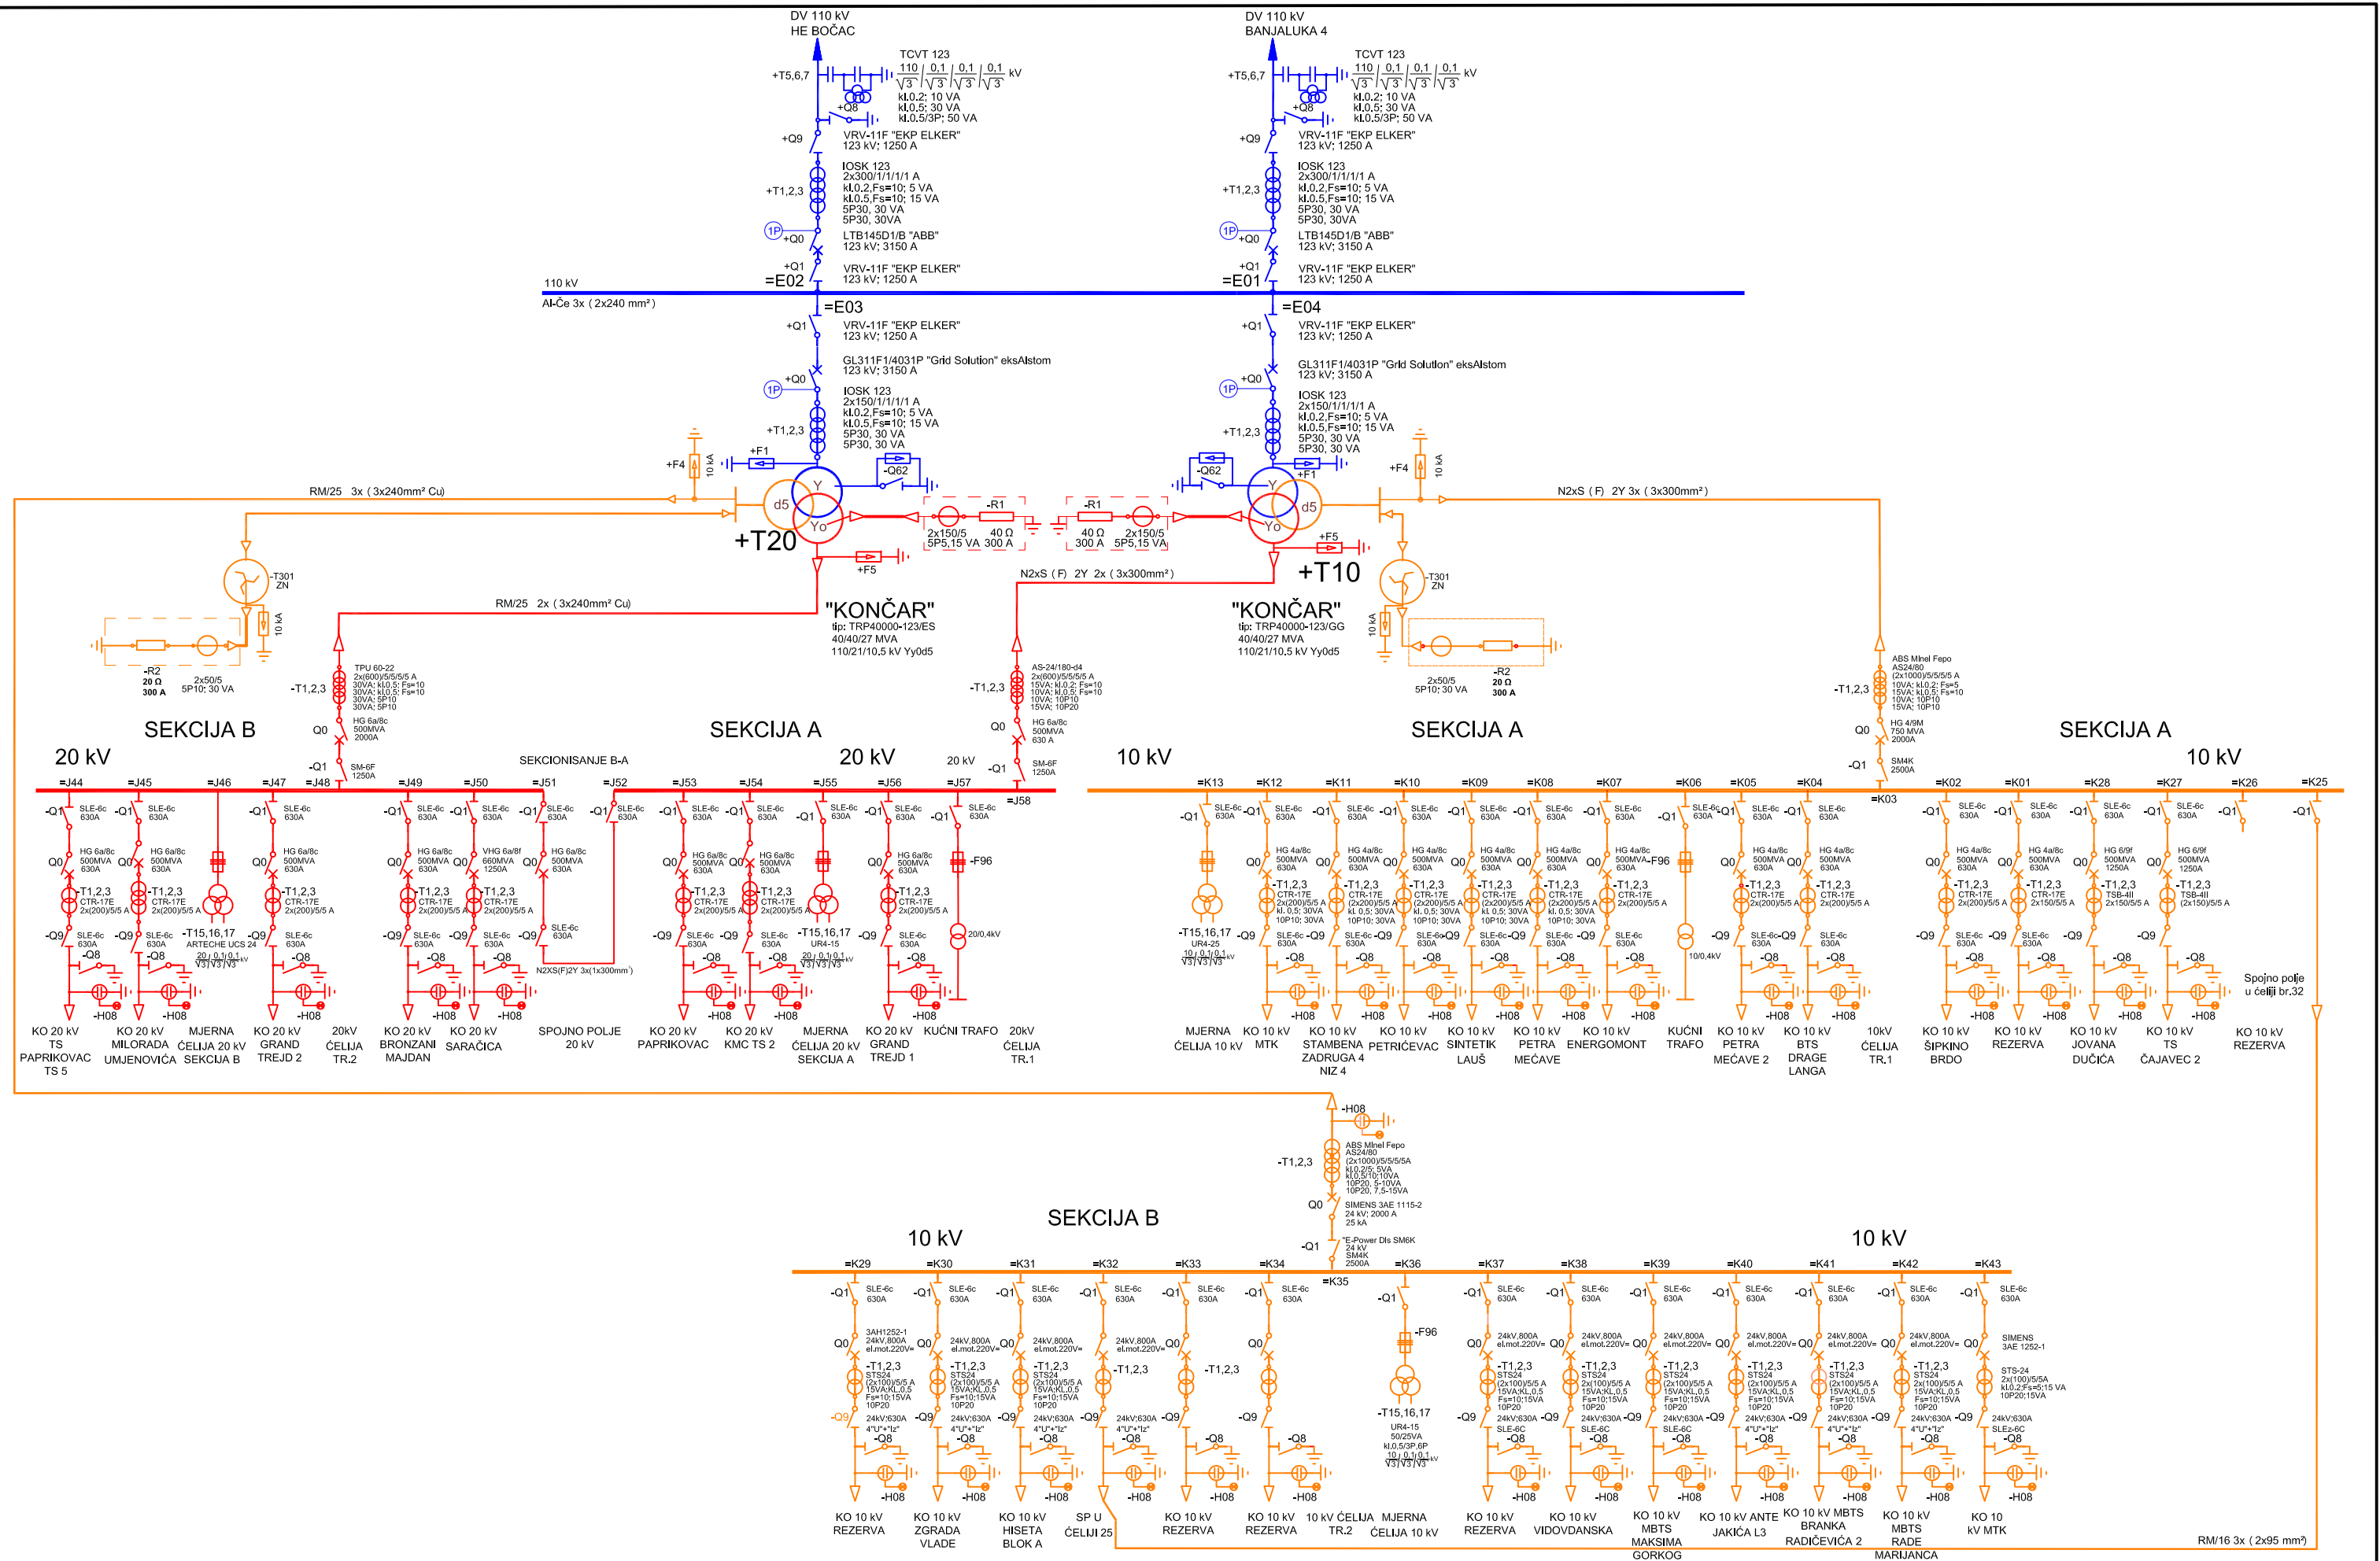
DV 110 kV
HE BOČAC

DV 110 kV
BANJALUKA 4

TCVT 123
$\frac{110}{\sqrt{3}} / \frac{0,1}{\sqrt{3}} / \frac{0,1}{\sqrt{3}} / \frac{0,1}{\sqrt{3}}$ kV
kl.0,2; 10 VA
kl.0,5; 30 VA
kl.0,5/3P; 50 VA

+T5,6,7
+Q8
+Q9
VRV-11F "EKP ELKER"
123 kV; 1250 A
IOSK 123
2x300/1/1/1/1 A
kl.0,2,Fs=10; 5 VA
kl.0,5,Fs=10; 15 VA
5P30, 30 VA
5P30, 30VA
+T1,2,3
1P +Q0
LTB145D1/B "ABB"
123 kV; 3150 A
+Q1
VRV-11F "EKP ELKER"
123 kV; 1250 A
=E02
=E01
110 kV
Al-Če 3x ( 2x240 mm² )
=E03
=E04
+Q1
VRV-11F "EKP ELKER"
123 kV; 1250 A
GL311F1/4031P "Grid Solution" eksAlstom
123 kV; 3150 A
+Q0
IOSK 123
2x150/1/1/1/1 A
kl.0,2,Fs=10; 5 VA
kl.0,5,Fs=10; 15 VA
5P30, 30 VA
5P30, 30 VA
+T1,2,3
+F1
+F4
10 kA
-Q62
RM/25 3x ( 3x240mm² Cu)
N2xS (F) 2Y 3x ( 3x300mm² )
d5
Y
Yo
-R1
2x150/5
5P5,15 VA
40 Ω
300 A
+T20
+T10
+F5
-T301
ZN
10 kA
N2xS (F) 2Y 2x ( 3x300mm² )
RM/25 2x ( 3x240mm² Cu)
"KONČAR"
tip: TRP40000-123/ES
40/40/27 MVA
110/21/10,5 kV Yy0d5
"KONČAR"
tip: TRP40000-123/GG
40/40/27 MVA
110/21/10,5 kV Yy0d5
-R2
20 Ω
300 A
2x50/5
5P10; 30 VA
-T1,2,3
TPU 60-22
2x(600)/5/5/5/5 A
30VA; kl.0,5; Fs=10
30VA; kl.0,5; Fs=10
30VA; 5P10
30VA; 5P10
HG 6a/8c
500MVA
2000A
Q0
-Q1
SM-6F
1250A
AS-24/180-d4
2x(600)/5/5/5/5 A
15VA; kl.0,5; Fs=10
10VA; kl.0,5; Fs=10
10VA; 10P10
15VA; 10P20
HG 6a/8c
500MVA
630 A
SM-6F
1250A
ABS Minel Fepo
AS24/80
(2x1000)/5/5/5/5 A
10VA; kl.0,2; Fs=5
15VA; kl.0,5; Fs=5
10VA; 10P10
15VA; 10P10
HG 4/9M
750 MVA
2000A
SM4K
2500A
SEKCIJA B
20 kV
SEKCIONISANJE B-A
SEKCIJA A
20 kV
20 kV
10 kV
SEKCIJA A
SEKCIJA A
10 kV
=J44 =J45 =J46 =J47 =J48 =J49 =J50 =J51 =J52 =J53 =J54 =J55 =J56 =J57 =J58
=K13 =K12 =K11 =K10 =K09 =K08 =K07 =K06 =K05 =K04 =K03 =K02 =K01 =K28 =K27 =K26 =K25
SLE-6c 630A
HG 6a/8c 500MVA 630A
VHG 6a/8f 660MVA 1250A
-T1,2,3 CTR-17E 2x(200)/5/5 A
-T15,16,17 ARTECHE UCS 24
UR4-15
UR4-25
-F96
20/0,4kV
10/0,4kV
HG 4a/8c 500MVA 630A
HG 6/9f 500MVA 1250A
kl. 0,5; 30VA 10P10; 30VA
TSB-4II 2x150/5/5 A
-Q9 -Q8 -H08
KO 20 kV TS PAPRIKOVAC TS 5
KO 20 kV MILORADA UMJENOVIĆA
MJERNA ĆELIJA 20 kV SEKCIJA B
KO 20 kV GRAND TREJD 2
20kV ĆELIJA TR.2
KO 20 kV BRONZANI MAJDAN
KO 20 kV SARAČICA
SPOJNO POLJE 20 kV
N2XS(F)2Y 3x(1x300mm²)
KO 20 kV PAPRIKOVAC
KO 20 kV KMC TS 2
MJERNA ĆELIJA 20 kV SEKCIJA A
KO 20 kV GRAND TREJD 1
KUĆNI TRAFO
20kV ĆELIJA TR.1
MJERNA ĆELIJA 10 kV
KO 10 kV MTK
KO 10 kV STAMBENA ZADRUGA 4 NIZ 4
KO 10 kV PETRIĆEVAC
KO 10 kV SINTETIK LAUŠ
KO 10 kV PETRA MEĆAVE
KO 10 kV ENERGOMONT
KUĆNI TRAFO
KO 10 kV PETRA MEĆAVE 2
KO 10 kV BTS DRAGE LANGA
10kV ĆELIJA TR.1
KO 10 kV ŠIPKINO BRDO
KO 10 kV REZERVA
KO 10 kV JOVANA DUČIĆA
KO 10 kV TS ČAJAVEC 2
KO 10 kV REZERVA
Spojno polje u ćeliji br.32
-H08
ABS Minel Fepo
AS24/80
(2x1000)/5/5/5A
kl.0,2/5; 5VA
kl.0,5/10;10VA
10P20, 5-10VA
10P20, 7,5-15VA
-T1,2,3
Q0
SIMENS 3AE 1115-2
24 kV; 2000 A
25 kA
-Q1
"E-Power Dis SM6K
24 kV
SM6K
2500A
SEKCIJA B
10 kV
10 kV
=K29 =K30 =K31 =K32 =K33 =K34 =K35 =K36 =K37 =K38 =K39 =K40 =K41 =K42 =K43
3AH1252-1 24kV,800A el.mot.220V=
24kV,800A el.mot.220V=
STS24 2x(100)/5/5 A 15VA;Kl.0,5 Fs=10;15VA 10P20
24kV;630A 4"U"+"Iz"
SIMENS 3AE 1252-1
STS-24 2x(100)/5/5A kl.0,2;Fs=5;15 VA 10P20;15VA
-T15,16,17
UR4-15
50/25VA
kl.0,5/3P,6P
KO 10 kV REZERVA
KO 10 kV ZGRADA VLADE
KO 10 kV HISETA BLOK A
SP U ĆELIJI 25
KO 10 kV REZERVA
KO 10 kV REZERVA
10 kV ĆELIJA TR.2
MJERNA ĆELIJA 10 kV
KO 10 kV REZERVA
KO 10 kV VIDOVDANSKA
KO 10 kV MBTS MAKSIMA GORKOG
KO 10 kV ANTE JAKIĆA L3
KO 10 kV MBTS BRANKA RADIČEVIĆA 2
KO 10 kV MBTS RADE MARIJANCA
KO 10 kV MTK
RM/16 3x ( 2x95 mm²)